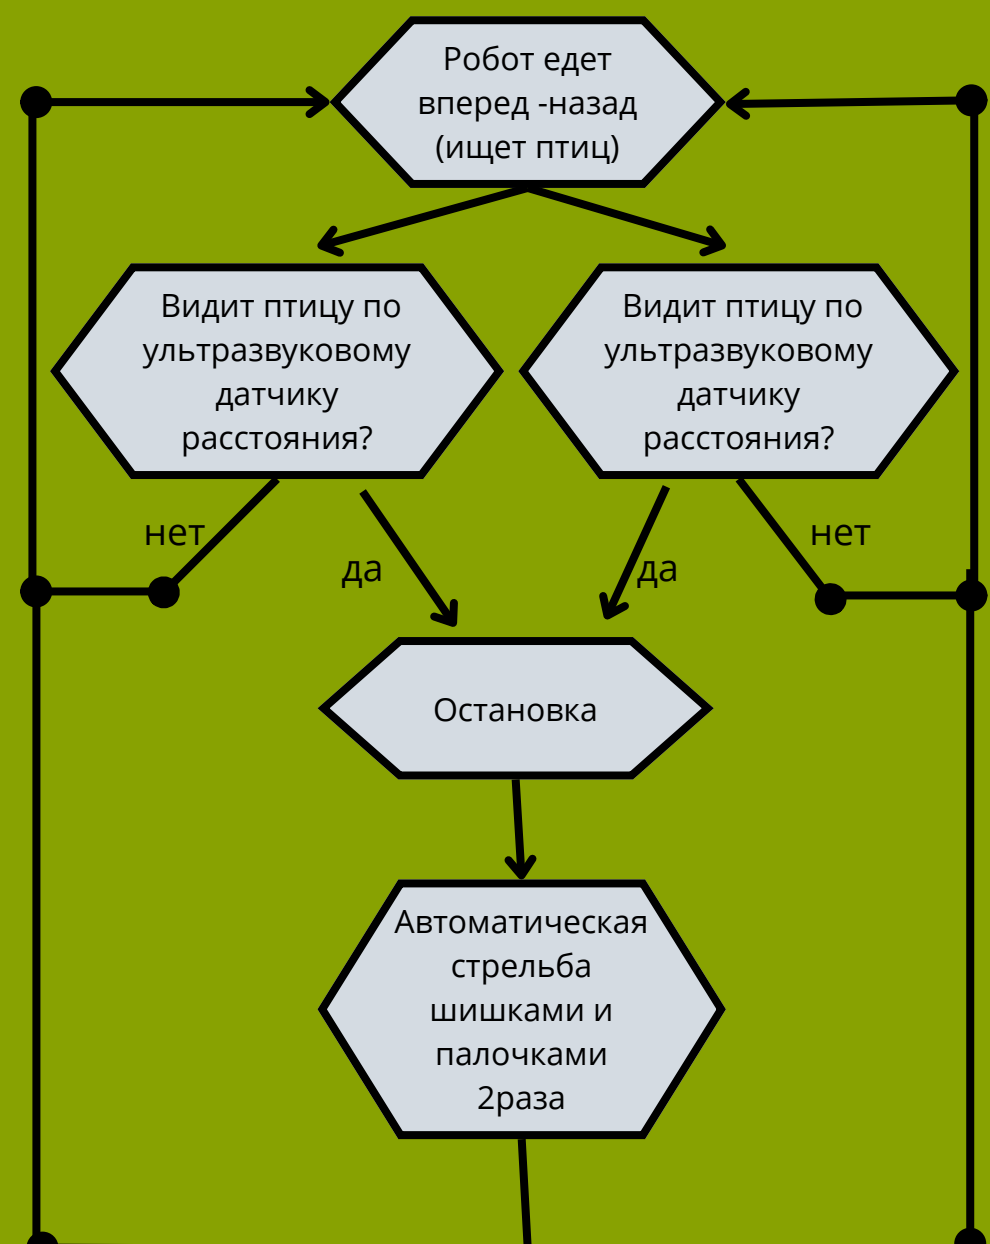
Робот едет вперед -назад (ищет птиц)

Видит птицу по ультразвуковому датчику расстояния?

Видит птицу по ультразвуковому датчику расстояния?

нет

да

да

нет

Остановка

Автоматическая стрельба шишками и палочками 2раза